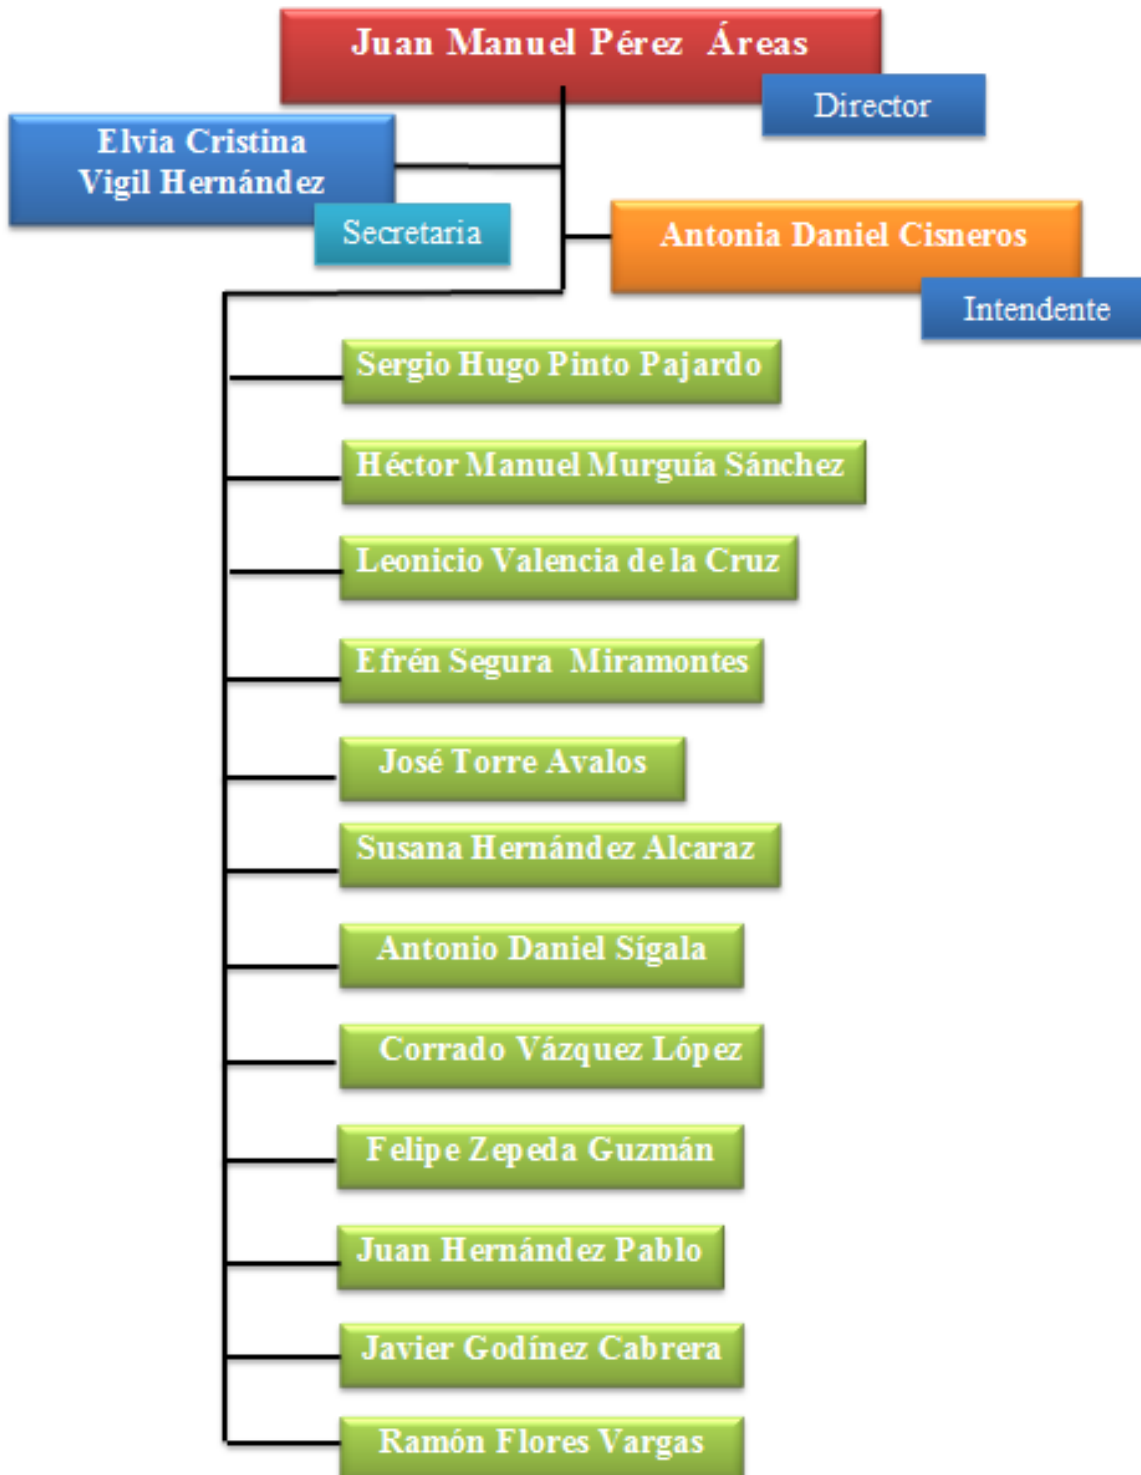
Juan Manuel Pérez Áreas
Director

Elvia Cristina Vigil Hernández
Secretaria

Antonia Daniel Cisneros
Intendente

Sergio Hugo Pinto Pajardo

Héctor Manuel Murguía Sánchez

Leonicio Valencia de la Cruz

Efrén Segura Miramontes

José Torre Avalos

Susana Hernández Alcaraz

Antonio Daniel Sígala

Corrado Vázquez López

Felipe Zepeda Guzmán

Juan Hernández Pablo

Javier Godínez Cabrera

Ramón Flores Vargas